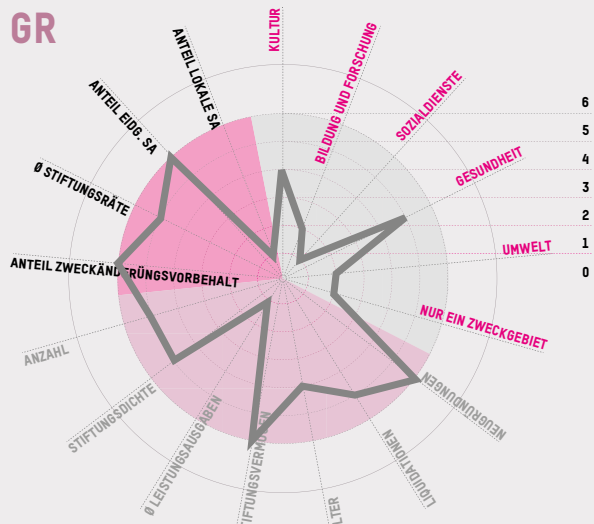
GR

KULTUR

BILDUNG UND FORSCHUNG

SOZIALDIENSTE

GESUNDHEIT

UMWELT

NUR EIN ZWECKGEBIET

NEUGRÜNDUNGEN

LIQUIDATIONEN

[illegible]LTER

STIFTUNGSVERMÖGEN

Ø LEISTUNGSAUSGABEN

STIFTUNGSDICHTE

ANZAHL

ANTEIL ZWECKÄNDERUNGSVORBEHALT

Ø STIFTUNGSRÄTE

ANTEIL EIDG. SA

ANTEIL LOKALE SA

6
5
4
3
2
1
0